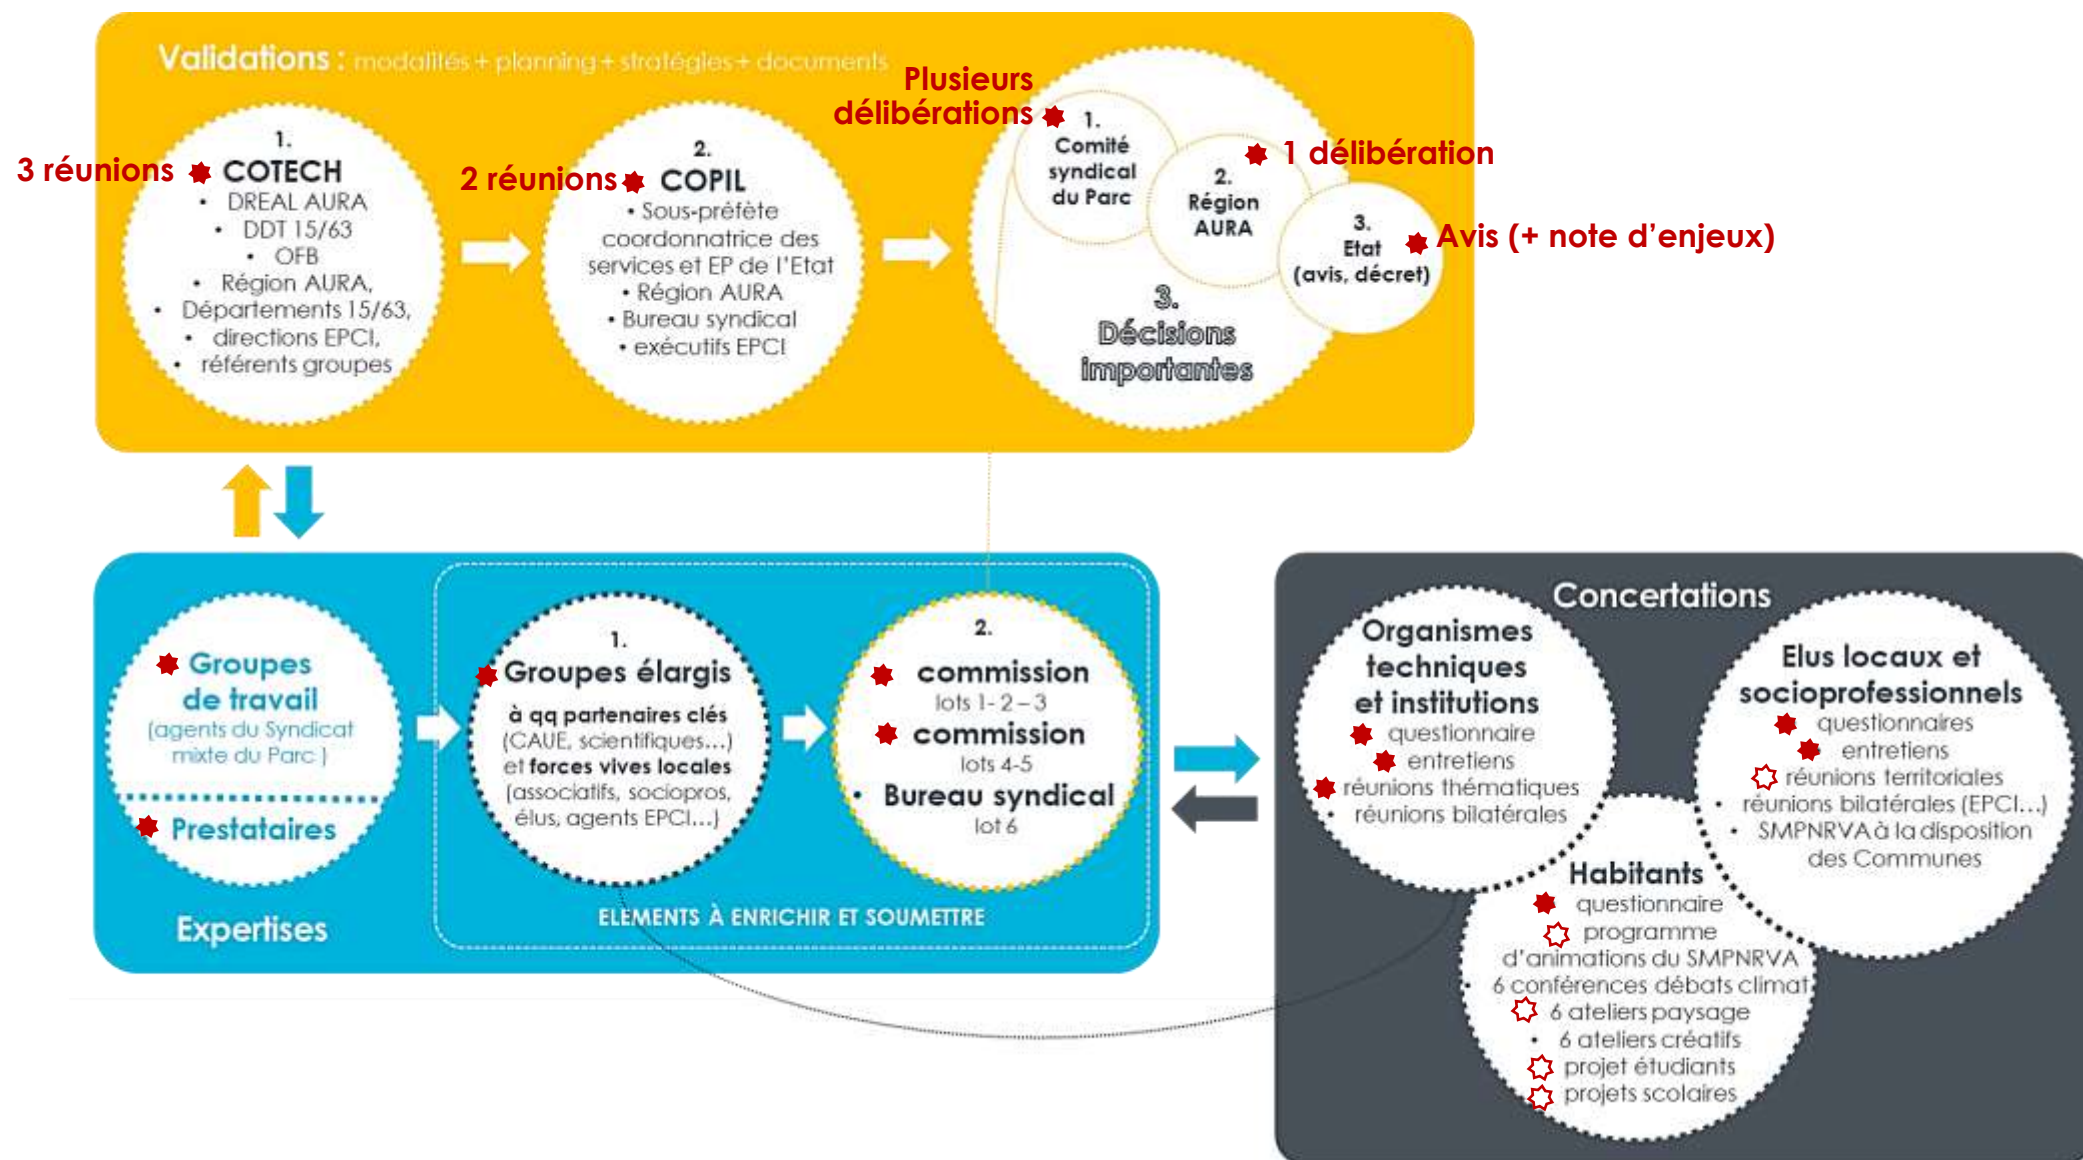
Validations : modalités + planning + stratégies + documents

3 réunions

1.
COTECH
• DREAL AURA
• DDT 15/63
• OFB
• Région AURA,
• Départements 15/63,
• directions EPCI,
• référents groupes

2 réunions

2.
COPIL
• Sous-préfète coordonnatrice des services et EP de l'Etat
• Région AURA
• Bureau syndical
• exécutifs EPCI

Plusieurs délibérations

1.
Comité syndical du Parc

1 délibération

2.
Région AURA

3.
Etat (avis, décret)

Avis (+ note d'enjeux)

3.
Décisions importantes

Groupes de travail
(agents du Syndicat mixte du Parc )

Prestataires

Expertises

1.
Groupes élargis
à qq partenaires clés (CAUE, scientifiques…) et forces vives locales (associatifs, sociopros, élus, agents EPCI…)

2.
commission
lots 1- 2 – 3
commission
lots 4-5
• Bureau syndical
lot 6

ELEMENTS À ENRICHIR ET SOUMETTRE

Concertations

Organismes techniques et institutions
questionnaire
entretiens
réunions thématiques
• réunions bilatérales

Elus locaux et socioprofessionnels
questionnaires
entretiens
réunions territoriales
• réunions bilatérales (EPCI…)
• SMPNRVA à la disposition des Communes

Habitants
questionnaire
programme d'animations du SMPNRVA
• 6 conférences débats climat
6 ateliers paysage
• 6 ateliers créatifs
projet étudiants
projets scolaires